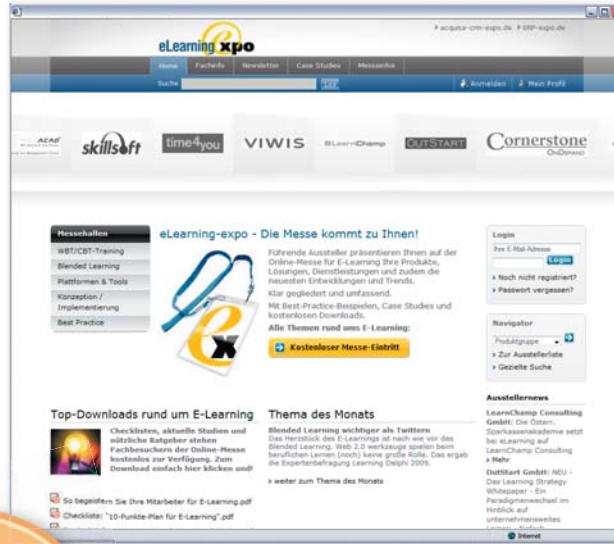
acquisa-crm-expo.de | ERP-expo.de

eLearning expo

Home | Fachinfo | Newsletter | Case Studies | Messeinfos

Suche

Anmelden | Mein Profil

AZAV
skillsoft
time4you
VIWIS
eLearnChamp
OUTSTART
Cornerstone OnDemand

Messehallen
WBT/CBT-Training
Blended Learning
Plattformen & Tools
Konzeption / Implementierung
Best Practice

eLearning-expo - Die Messe kommt zu Ihnen!

Führende Aussteller präsentieren Ihnen auf der Online-Messe für E-Learning ihre Produkte, Lösungen, Dienstleistungen und zudem die neuesten Entwicklungen und Trends.

Klar gegliedert und umfassend.

Mit Best-Practice-Beispielen, Case Studies und kostenlosen Downloads.

Alle Themen rund ums E-Learning:

Kostenloser Messe-Eintritt

Login
Ihre E-Mail-Adresse
Login
Noch nicht registriert?
Passwort vergessen?

Navigator
Produktgruppe
Zur Ausstellerliste
Gezielte Suche

Ausstellernews

LearnChamp Consulting GmbH: Die Ostdt. Sparkassenakademie setzt bei eLearning auf LearnChamp Consulting
Mehr

OutStart GmbH: NEU - Das Learning Strategy Whitepaper - Ein Paradigmenwechsel im Hinblick auf unternehmensweites

Top-Downloads rund um E-Learning

Checklisten, aktuelle Studien und nützliche Ratgeber stehen Fachbesuchern der Online-Messe kostenlos zur Verfügung. Zum Download einfach hier klicken und!

So begeistern Sie Ihre Mitarbeiter für E-Learning.pdf
Checkliste: "10-Punkte-Plan für E-Learning".pdf

Thema des Monats

Blended Learning wichtiger als Twittern
Das Herzstück des E-Learnings ist nach wie vor das Blended Learning. Web 2.0 werkzeuge spielen beim beruflichen Lernen (noch) keine große Rolle. Das ergab die Expertenbefragung Learning Delphi 2009.

weiter zum Thema des Monats

Internet